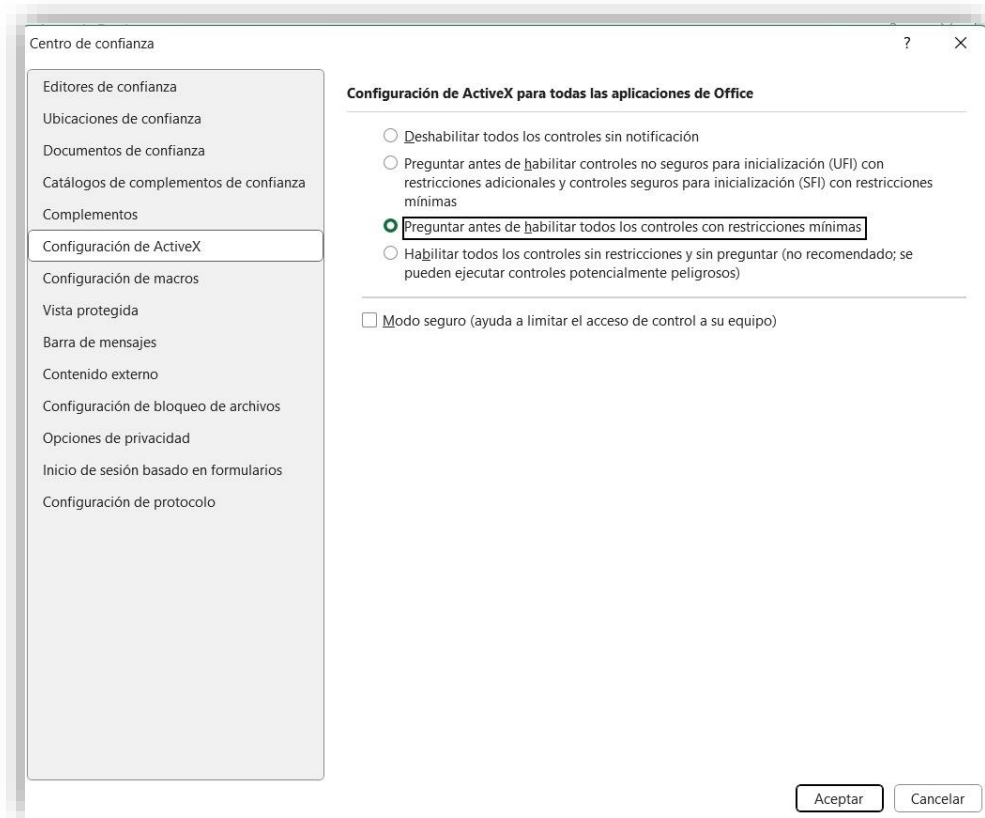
Centro de confianza

?

×

Editores de confianza

Ubicaciones de confianza

Documentos de confianza

Catálogos de complementos de confianza

Complementos

Configuración de ActiveX

Configuración de macros

Vista protegida

Barra de mensajes

Contenido externo

Configuración de bloqueo de archivos

Opciones de privacidad

Inicio de sesión basado en formularios

Configuración de protocolo

Configuración de ActiveX para todas las aplicaciones de Office

Deshabilitar todos los controles sin notificación

Preguntar antes de habilitar controles no seguros para inicialización (UFI) con restricciones adicionales y controles seguros para inicialización (SFI) con restricciones mínimas

Preguntar antes de habilitar todos los controles con restricciones mínimas

Habilitar todos los controles sin restricciones y sin preguntar (no recomendado; se pueden ejecutar controles potencialmente peligrosos)

Modo seguro (ayuda a limitar el acceso de control a su equipo)

Aceptar

Cancelar